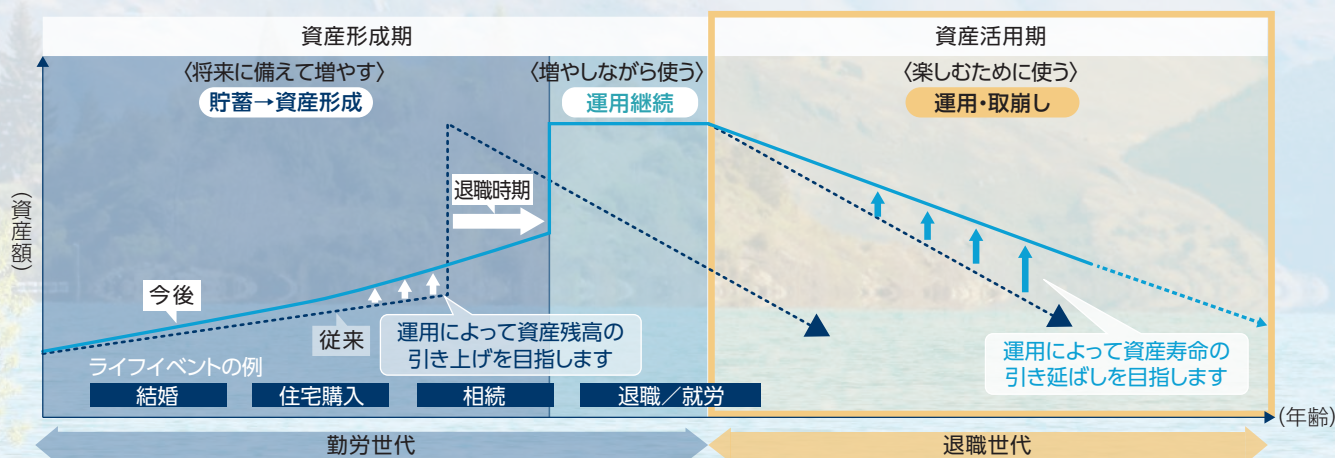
資産形成期

資産活用期

〈将来に備えて増やす〉

貯蓄→資産形成

〈増やしながら使う〉

運用継続

〈楽しむために使う〉

運用・取崩し

（資産額）

退職時期

今後

従来

運用によって資産残高の引き上げを目指します

運用によって資産寿命の引き延ばしを目指します

ライフイベントの例

結婚

住宅購入

相続

退職／就労

（年齢）

勤労世代

退職世代